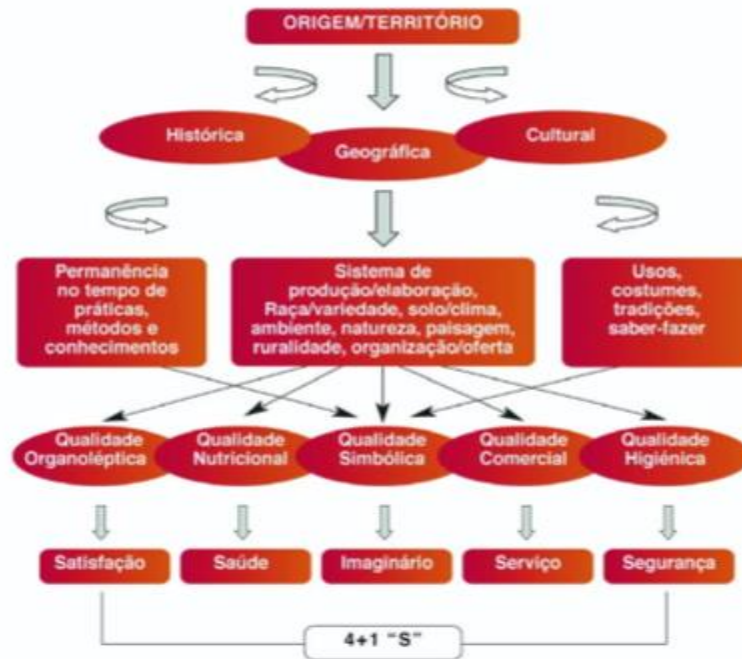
ORIGEM/TERRITÓRIO

Histórica

Geográfica

Cultural

Permanência no tempo de práticas, métodos e conhecimentos

Sistema de produção/elaboração, Raça/variedade, solo/clima, ambiente, natureza, paisagem, ruralidade, organização/oferta

Usos, costumes, tradições, saber-fazer

Qualidade Organoléptica

Qualidade Nutricional

Qualidade Simbólica

Qualidade Comercial

Qualidade Higiénica

Satisfação

Saúde

Imaginário

Serviço

Segurança

4+1 "S"